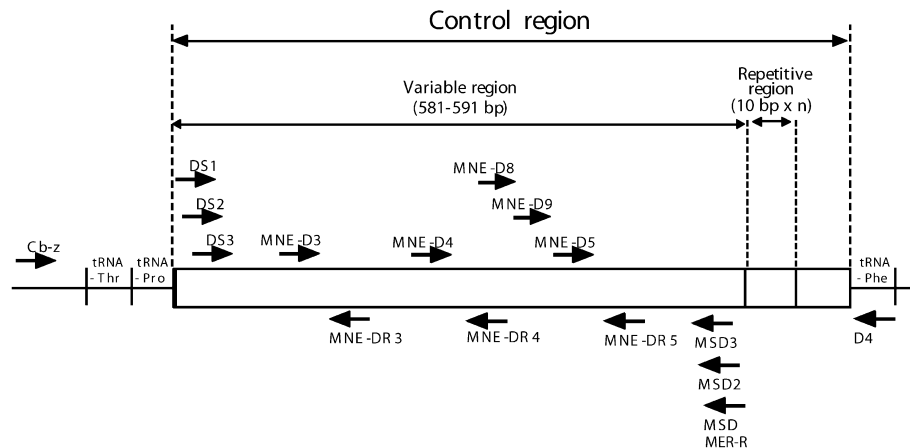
Control region

Variable region
(581-591 bp)

Repetitive region
(10 bp x n)

DS1
DS2
DS3
MNE-D3
MNE-D4
MNE-D8
MNE-D9
MNE-D5

Cb-z
tRNA -Thr
tRNA -Pro
tRNA -Phe

MNE-DR 3
MNE-DR 4
MNE-DR 5
MSD3
MSD2
MSD MER-R
D4